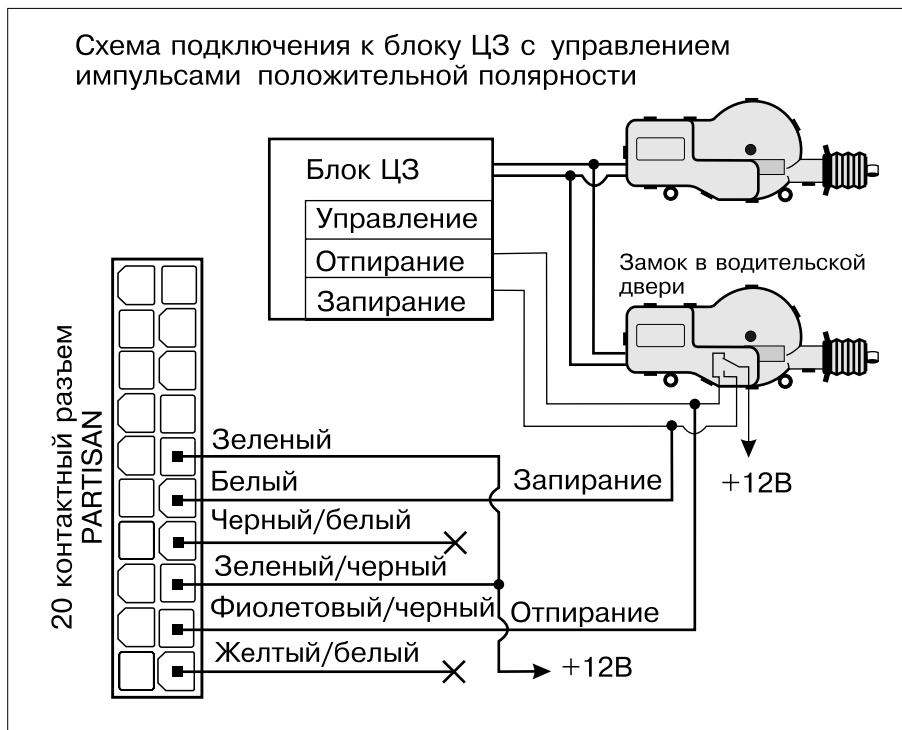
Схема подключения к блоку ЦЗ с управлением импульсами положительной полярности

Блок ЦЗ

Управление

Отпирание

Запирание

Замок в водительской двери

20 контактный разъем PARTISAN

Зеленый

Белый

Запирание

+12В

Черный/белый

Зеленый/черный

Фиолетовый/черный

Отпирание

Желтый/белый

+12В